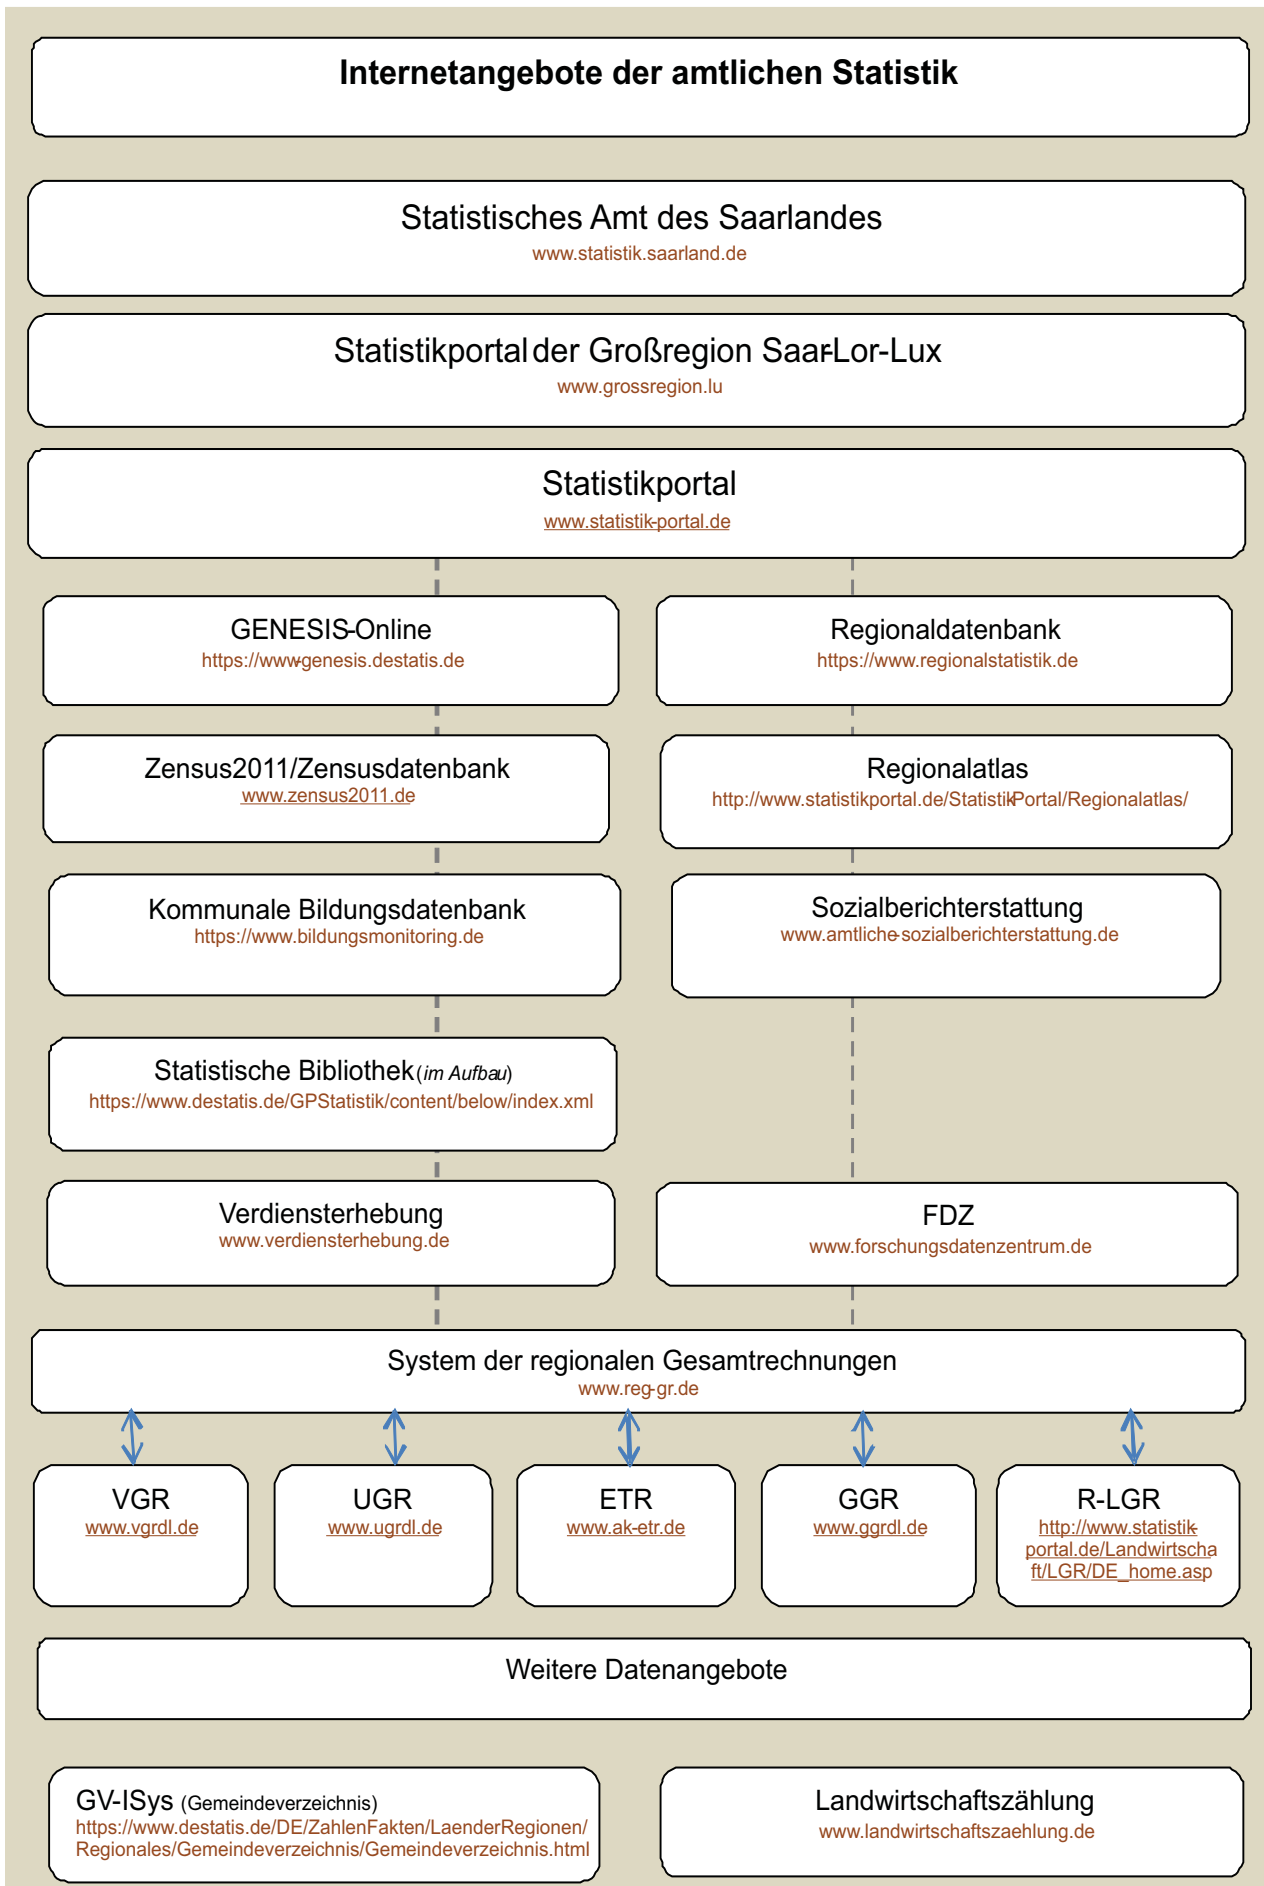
Internetangebote der amtlichen Statistik

Statistisches Amt des Saarlandes
www.statistik.saarland.de

Statistikportal der Großregion Saar-Lor-Lux
www.grossregion.lu

Statistikportal
www.statistik-portal.de

GENESIS-Online
https://www-genesis.destatis.de

Regionaldatenbank
https://www.regionalstatistik.de

Zensus2011/Zensusdatenbank
www.zensus2011.de

Regionalatlas
http://www.statistikportal.de/Statistik-Portal/Regionalatlas/

Kommunale Bildungsdatenbank
https://www.bildungsmonitoring.de

Sozialberichterstattung
www.amtliche-sozialberichterstattung.de

Statistische Bibliothek (im Aufbau)
https://www.destatis.de/GPStatistik/content/below/index.xml

Verdiensterhebung
www.verdiensterhebung.de

FDZ
www.forschungsdatenzentrum.de

System der regionalen Gesamtrechnungen
www.reg-gr.de

VGR
www.vgrdl.de

UGR
www.ugrdl.de

ETR
www.ak-etr.de

GGR
www.ggrdl.de

R-LGR
http://www.statistik-portal.de/Landwirtschaft/LGR/DE_home.asp

Weitere Datenangebote

GV-ISys (Gemeindeverzeichnis)
https://www.destatis.de/DE/ZahlenFakten/LaenderRegionen/Regionales/Gemeindeverzeichnis/Gemeindeverzeichnis.html

Landwirtschaftszählung
www.landwirtschaftszaehlung.de